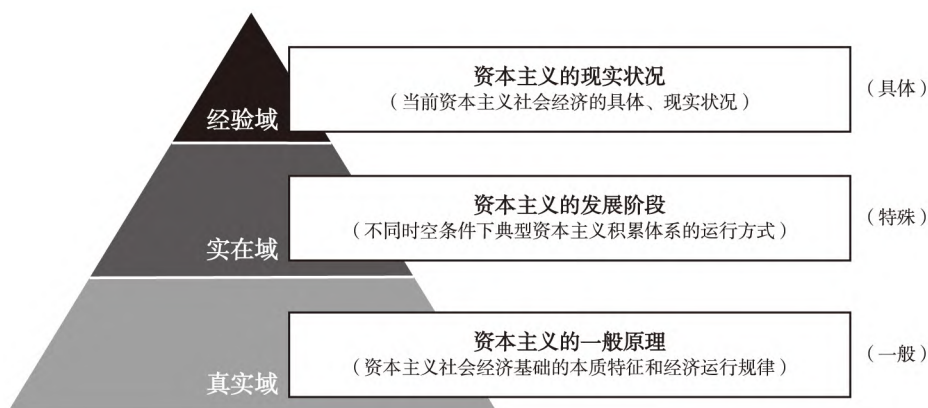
经验域

资本主义的现实状况
（当前资本主义社会经济的具体、现实状况）

（具体）

实在域

资本主义的发展阶段
（不同时空条件下典型资本主义积累体系的运行方式）

（特殊）

真实域

资本主义的一般原理
（资本主义社会经济基础的本质特征和经济运行规律）

（一般）